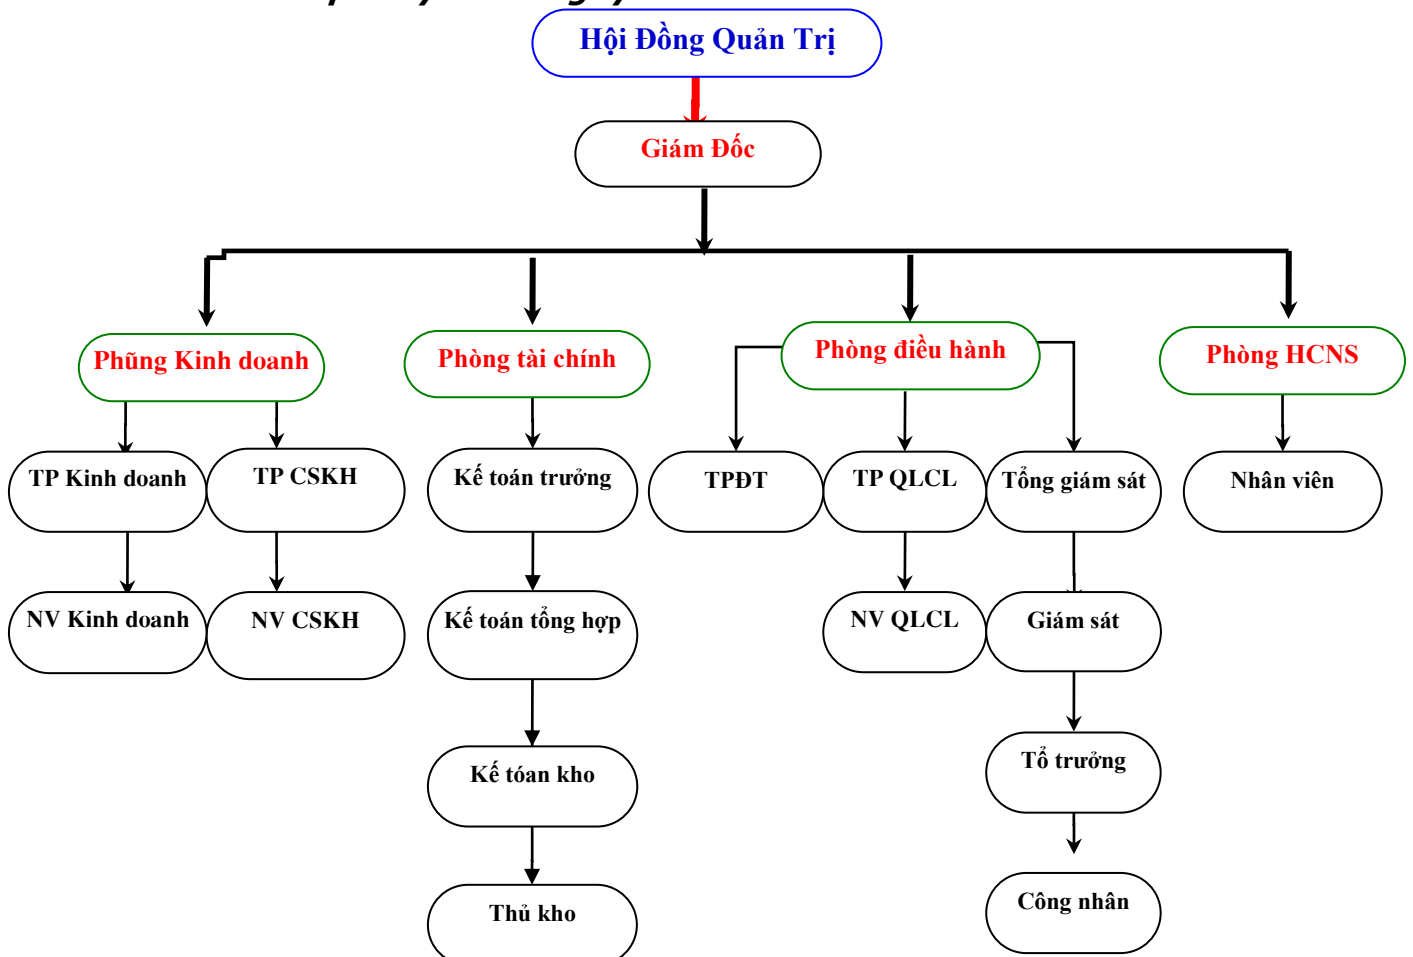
Hội Đồng Quản Trị

Giám Đốc

Phũng Kinh doanh

TP Kinh doanh

NV Kinh doanh

TP CSKH

NV CSKH

Phòng tài chính

Kế toán trưởng

Kế toán tổng hợp

Kế tóan kho

Thủ kho

Phòng điều hành

TPĐT

TP QLCL

NV QLCL

Tổng giám sát

Giám sát

Tổ trưởng

Công nhân

Phòng HCNS

Nhân viên